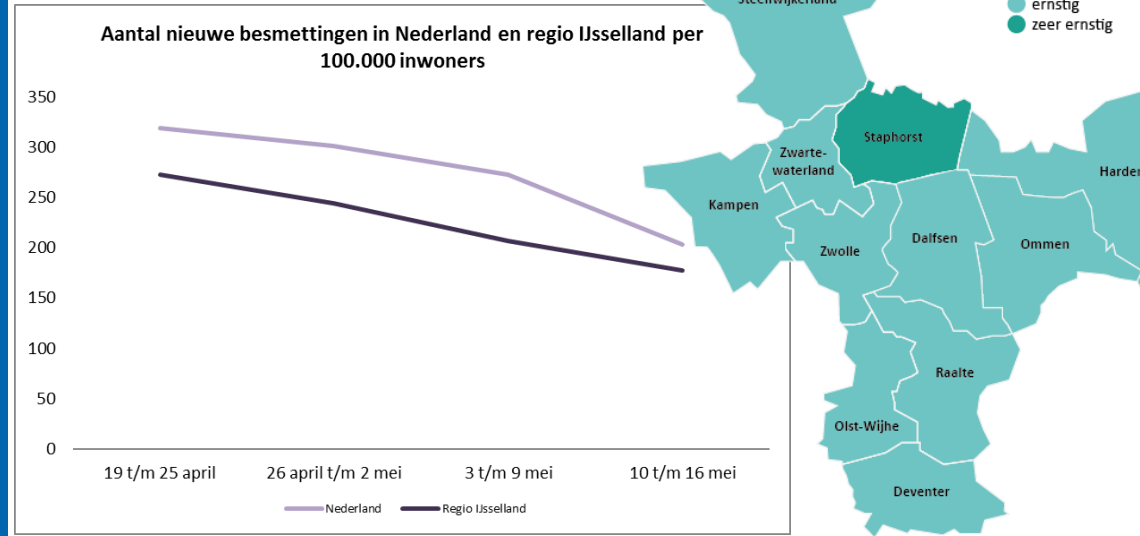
Aantal nieuwe besmettingen in Nederland en regio IJsselland per 100.000 inwoners

350
300
250
200
150
100
50
0

19 t/m 25 april
26 april t/m 2 mei
3 t/m 9 mei
10 t/m 16 mei

Nederland
Regio IJsselland

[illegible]
ernstig
zeer ernstig

Steenwijkerland
Staphorst
Zwartewaterland
Kampen
Zwolle
Dalfsen
Ommen
Harden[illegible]
Raalte
Olst-Wijhe
Deventer